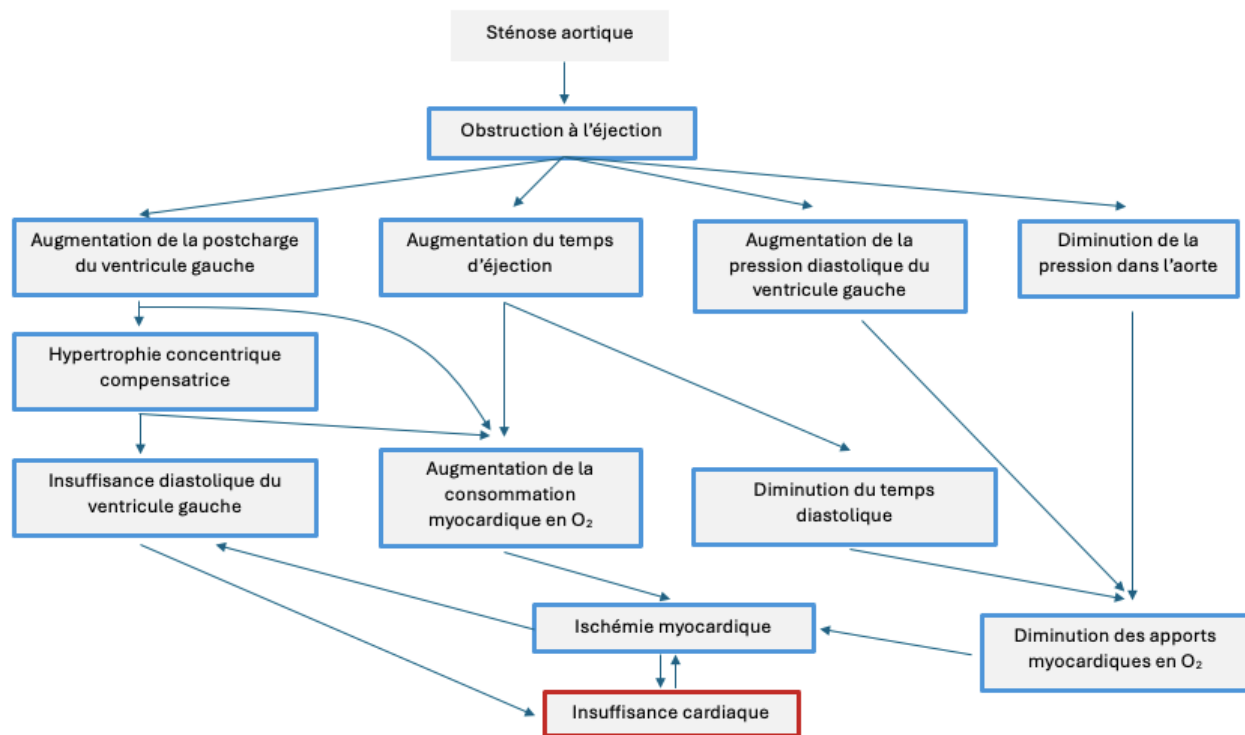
Sténose aortique

Obstruction à l'éjection

Augmentation de la postcharge du ventricule gauche

Augmentation du temps d'éjection

Augmentation de la pression diastolique du ventricule gauche

Diminution de la pression dans l'aorte

Hypertrophie concentrique compensatrice

Insuffisance diastolique du ventricule gauche

Augmentation de la consommation myocardique en $O_2$

Diminution du temps diastolique

Ischémie myocardique

Diminution des apports myocardiques en $O_2$

Insuffisance cardiaque